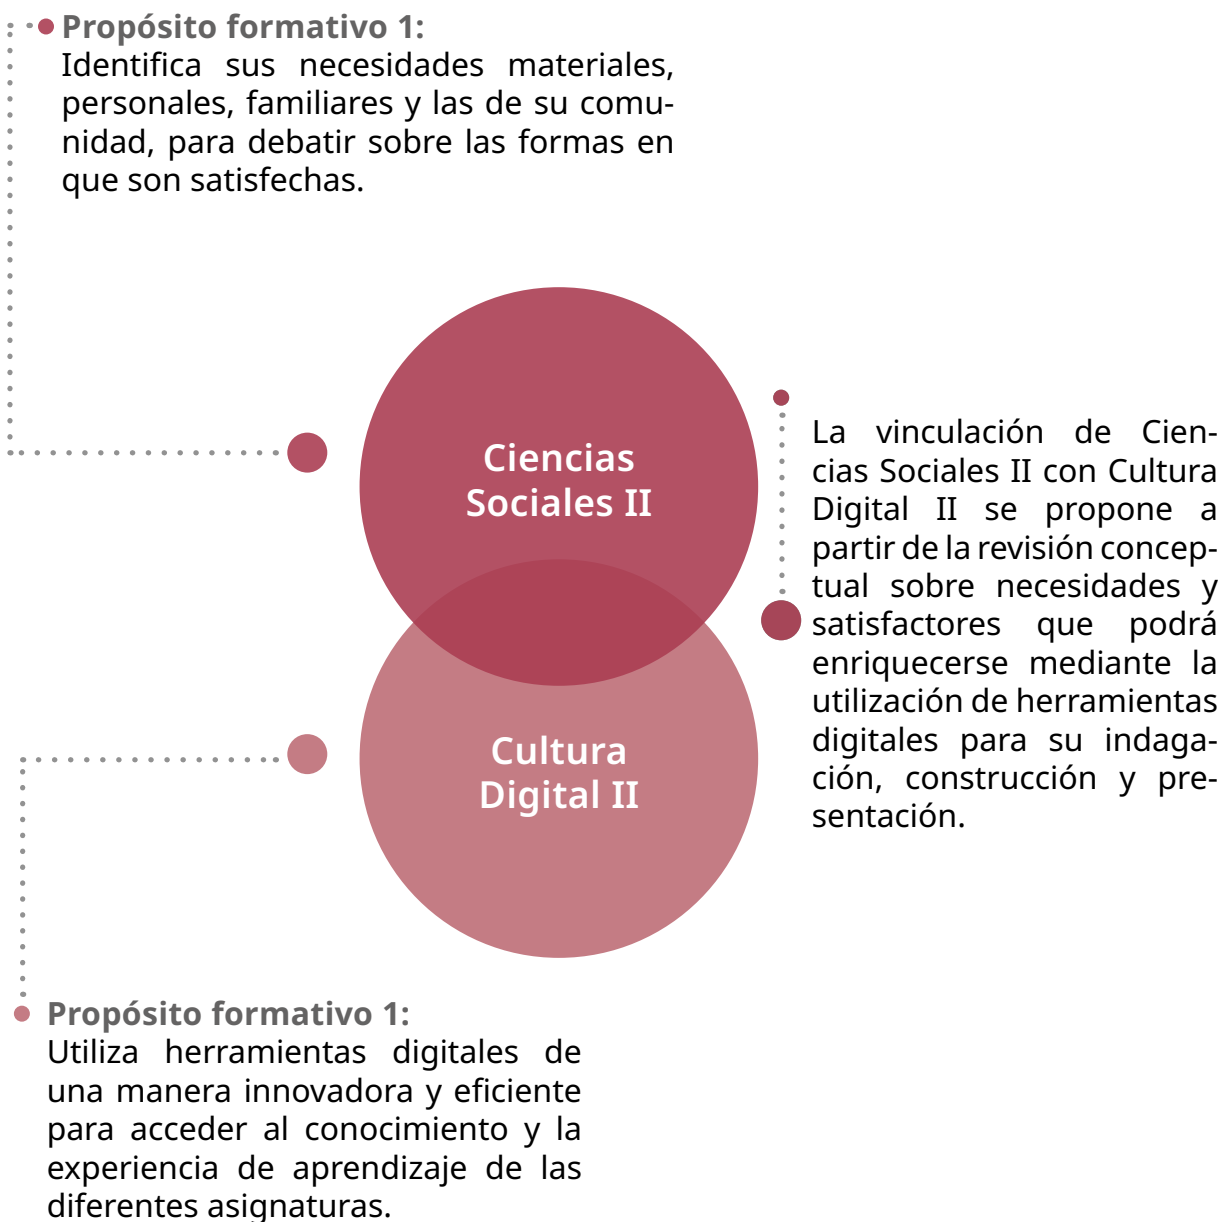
Propósito formativo 1:
Identifica sus necesidades materiales, personales, familiares y las de su comunidad, para debatir sobre las formas en que son satisfechas.

Ciencias Sociales II

Cultura Digital II

La vinculación de Ciencias Sociales II con Cultura Digital II se propone a partir de la revisión conceptual sobre necesidades y satisfactores que podrá enriquecerse mediante la utilización de herramientas digitales para su indagación, construcción y presentación.

Propósito formativo 1:
Utiliza herramientas digitales de una manera innovadora y eficiente para acceder al conocimiento y la experiencia de aprendizaje de las diferentes asignaturas.